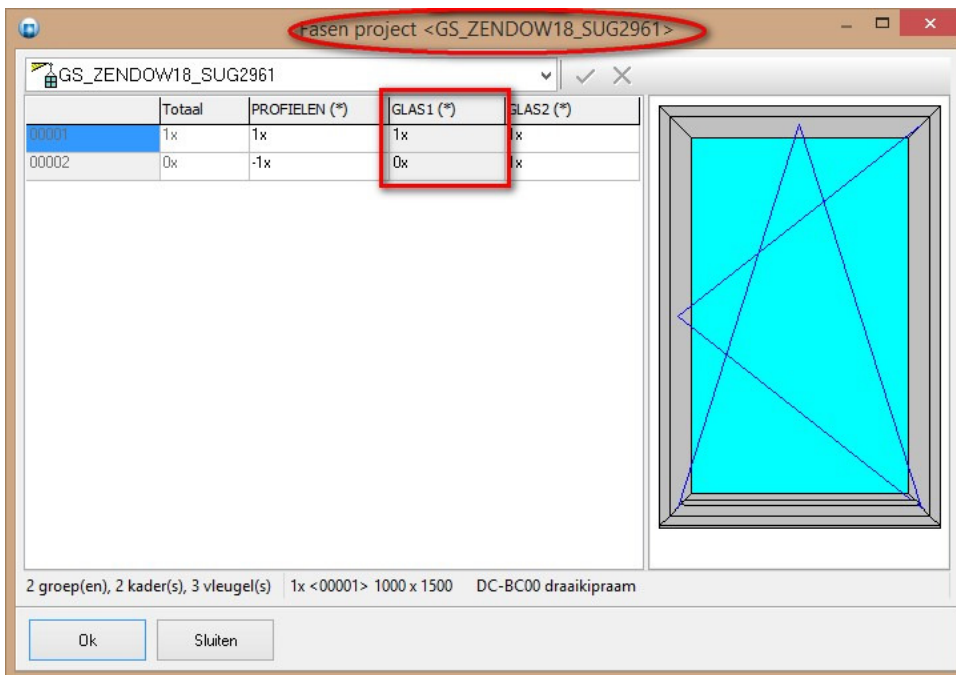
Fasen project <GS_ZENDOW18_SUG2961>

GS_ZENDOW18_SUG2961

| | Totaal | PROFIELEN (*) | GLAS1 (*) | GLAS2 (*) |
|---|---|---|---|---|
| 00001 | 1x | 1x | 1x | 1x |
| 00002 | 0x | -1x | 0x | 1x |

2 groep(en), 2 kader(s), 3 vleugel(s)   1x <00001> 1000 x 1500   DC-BC00 draaikipraam

Ok   Sluiten